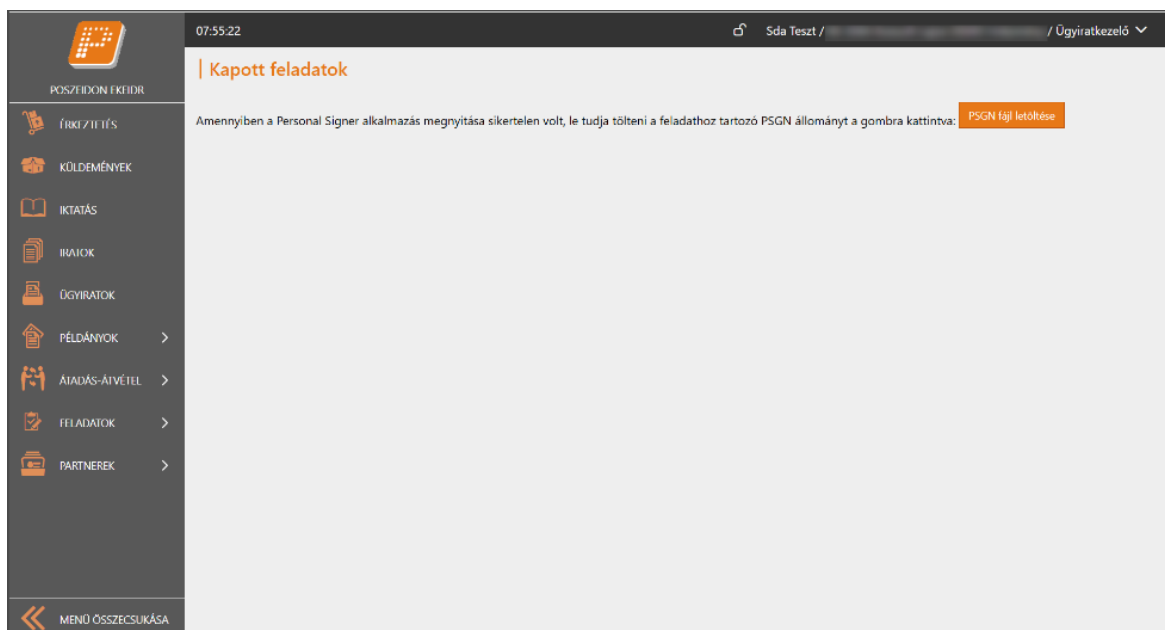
POSZEIDON EKEIDR

ÉRKEZTETÉS

KÜLDEMÉNYEK

IKTATÁS

IRATOK

ÜGYIRATOK

PÉLDÁNYOK

ÁTADÁS-ÁTVÉTEL

FELADATOK

PARTNEREK

MENÜ ÖSSZECSUKÁSA

07:55:22

Sda Teszt / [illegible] / Ügyiratkezelő

Kapott feladatok

Amennyiben a Personal Signer alkalmazás megnyitása sikertelen volt, le tudja tölteni a feladathoz tartozó PSGN állományt a gombra kattintva: PSGN fájl letöltése